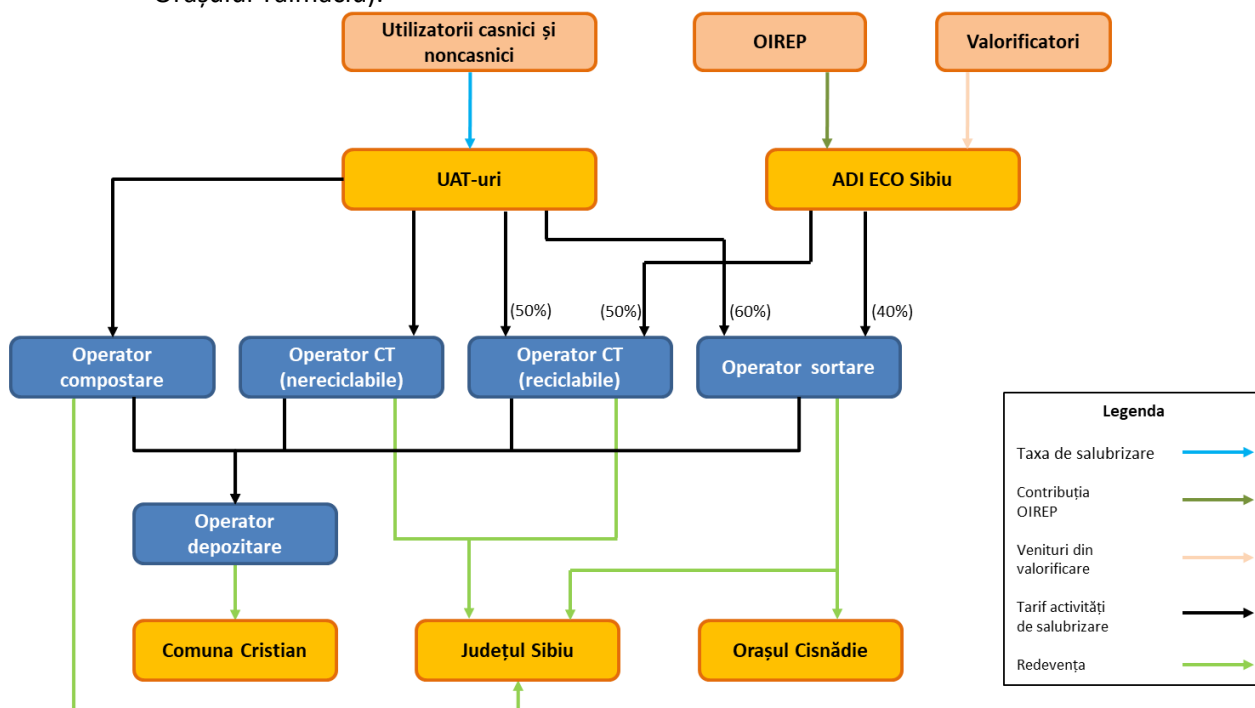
Orașului Tălmaciu).

Utilizatorii casnici și noncasnici

OIREP

Valorificatori

UAT-uri

ADI ECO Sibiu

(50%)

(50%)

(60%)

(40%)

Operator compostare

Operator CT (nereciclabile)

Operator CT (reciclabile)

Operator sortare

Operator depozitare

Comuna Cristian

Județul Sibiu

Orașul Cisnădie

Legenda

Taxa de salubrizare

Contribuția OIREP

Venituri din valorificare

Tarif activități de salubrizare

Redevența